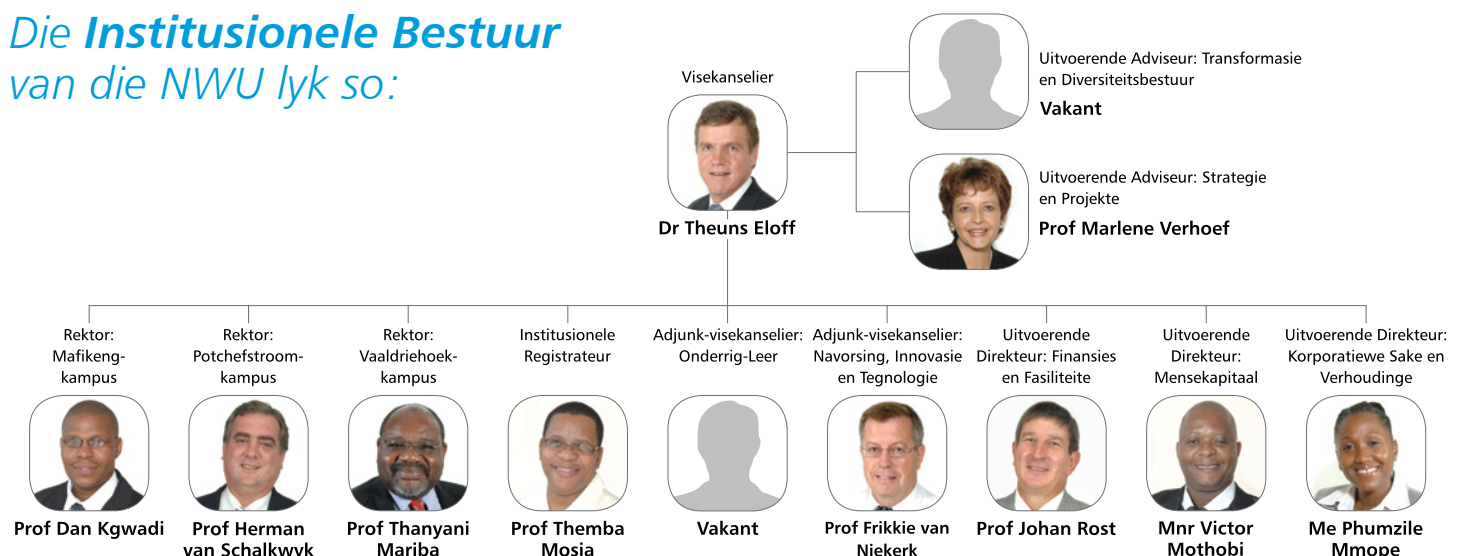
Die **Institusionele Bestuur** van die NWU lyk so:

Visekanselier

Dr Theuns Eloff

Uitvoerende Adviseur: Transformasie en Diversiteitsbestuur

Vakant

Uitvoerende Adviseur: Strategie en Projekte

Prof Marlene Verhoef

Rektor: Mafikeng-kampus

Prof Dan Kgwadi

Rektor: Potchefstroom-kampus

Prof Herman van Schalkwyk

Rektor: Vaaldriehoek-kampus

Prof Thanyani Mariba

Institusionele Registrateur

Prof Themba Mosia

Adjunk-visekanselier: Onderrig-Leer

Vakant

Adjunk-visekanselier: Navorsing, Innovasie en Tegnologie

Prof Frikkie van Niekerk

Uitvoerende Direkteur: Finansies en Fasiliteite

Prof Johan Rost

Uitvoerende Direkteur: Mensekapitaal

Mnr Victor Mothobi

Uitvoerende Direkteur: Korporatiewe Sake en Verhoudinge

Me Phumzile Mmope